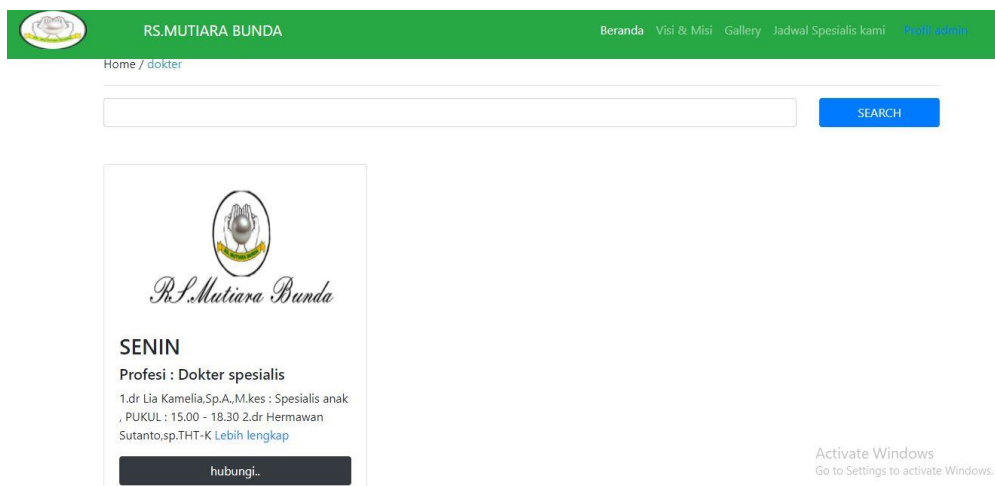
RS.MUTIARA BUNDA

Beranda Visi & Misi Gallery Jadwal Spesialis kami Profil admin

Home / dokter

SEARCH

RS.Mutiara Bunda

SENIN

Profesi : Dokter spesialis

1.dr Lia Kamelia,Sp.A.,M.kes : Spesialis anak , PUKUL : 15.00 - 18.30 2.dr Hermawan Sutanto,sp.THT-K Lebih lengkap

hubungi..

Activate Windows
Go to Settings to activate Windows.